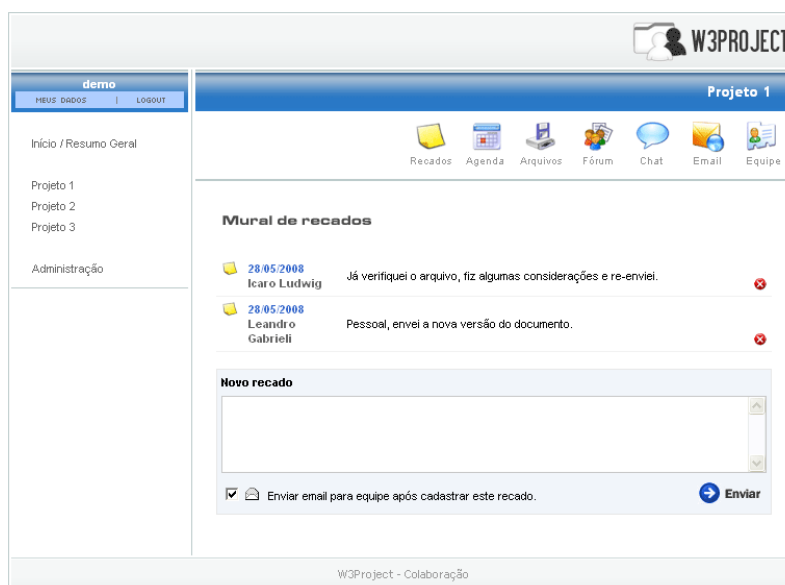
W3PROJECT

demo
MEUS DADOS | LOGOUT

Projeto 1

Início / Resumo Geral

Projeto 1
Projeto 2
Projeto 3

Administração

Recados Agenda Arquivos Fórum Chat Email Equipe

Mural de recados

28/05/2008
Icaro Ludwig
Já verifiquei o arquivo, fiz algumas considerações e re-enviei.

28/05/2008
Leandro Gabrieli
Pessoal, envei a nova versão do documento.

Novo recado

Enviar email para equipe após cadastrar este recado.

Enviar

W3Project - Colaboração